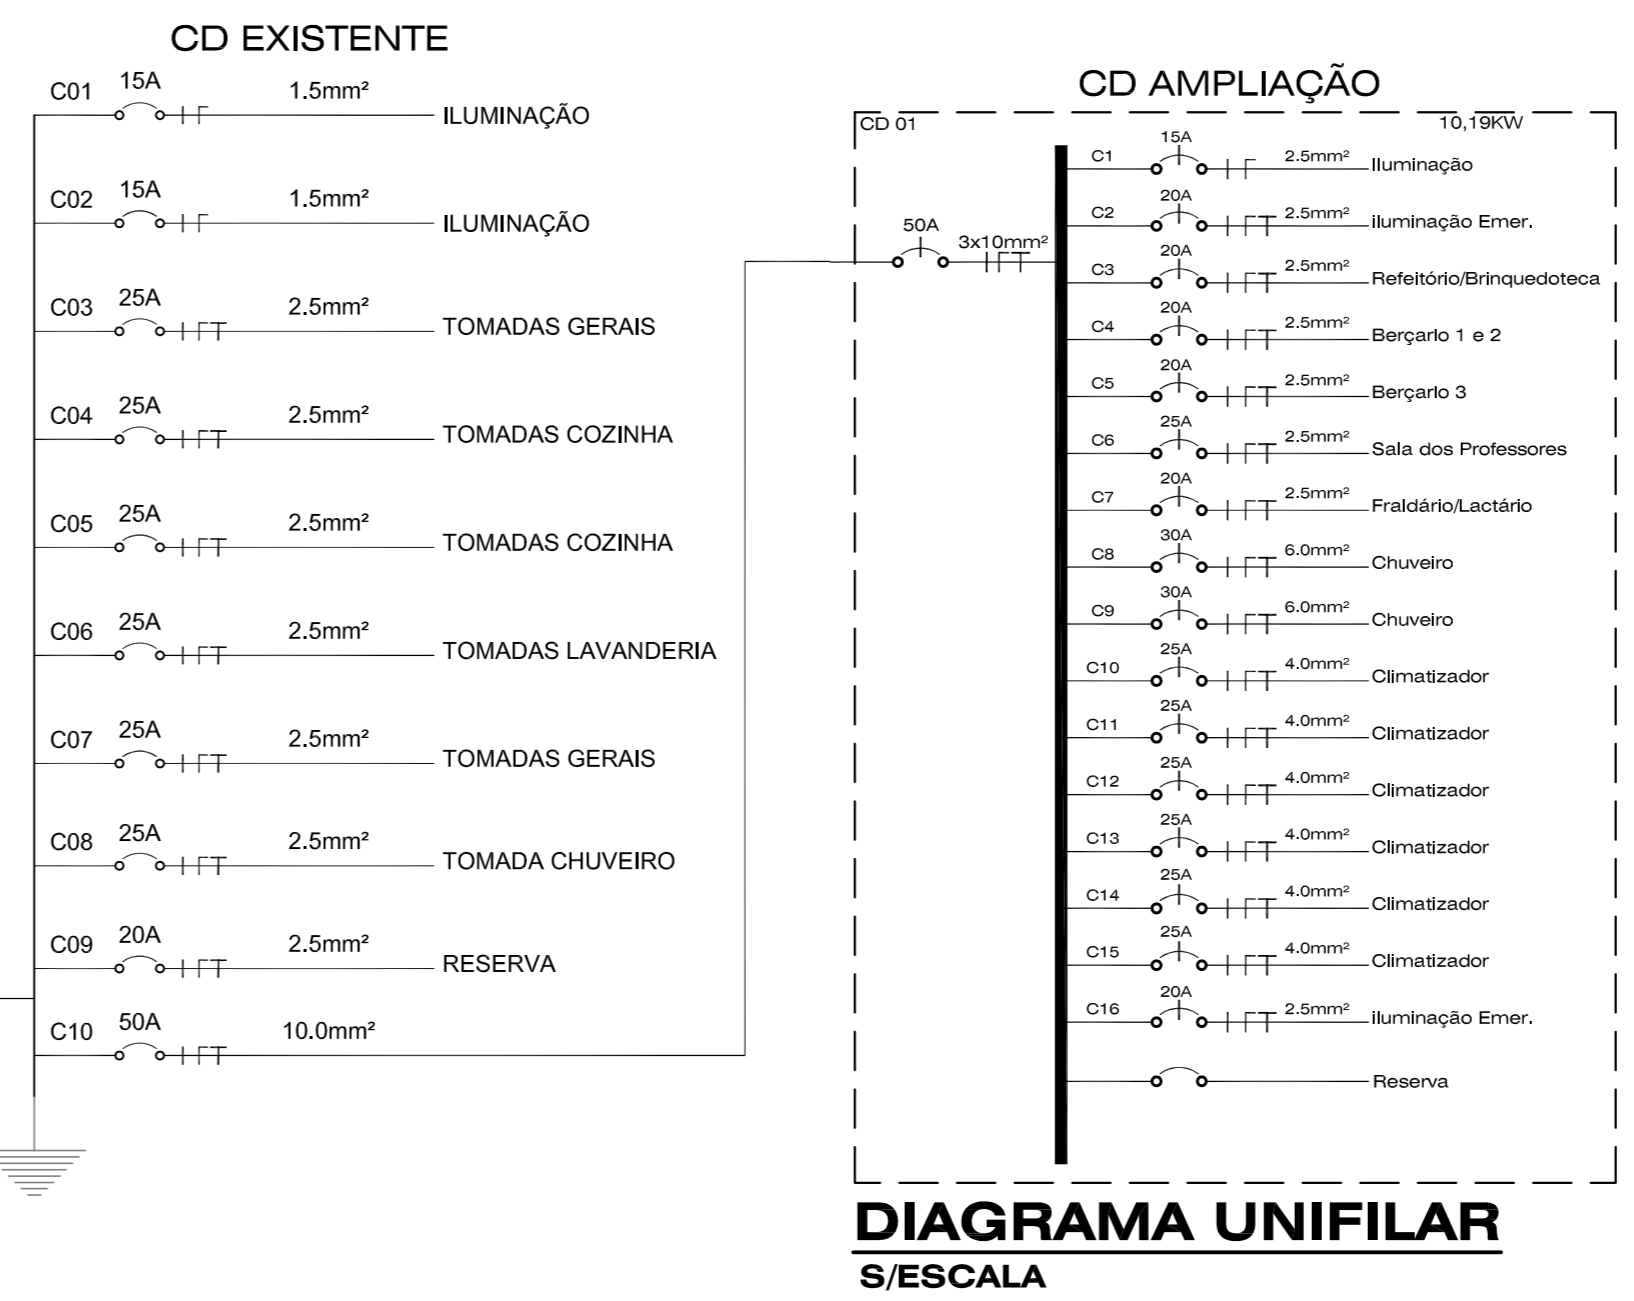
CD EXISTENTE

C01 15A 1.5mm² ILUMINAÇÃO

C02 15A 1.5mm² ILUMINAÇÃO

C03 25A 2.5mm² TOMADAS GERAIS

C04 25A 2.5mm² TOMADAS COZINHA

C05 25A 2.5mm² TOMADAS COZINHA

C06 25A 2.5mm² TOMADAS LAVANDERIA

C07 25A 2.5mm² TOMADAS GERAIS

C08 25A 2.5mm² TOMADA CHUVEIRO

C09 20A 2.5mm² RESERVA

C10 50A 10.0mm²

CD AMPLIAÇÃO

CD 01 10,19KW

50A 3x10mm²

C1 15A 2.5mm² Iluminação

C2 20A 2.5mm² iluminação Emer.

C3 20A 2.5mm² Refeitório/Brinquedoteca

C4 20A 2.5mm² Berçarlo 1 e 2

C5 20A 2.5mm² Berçarlo 3

C6 25A 2.5mm² Sala dos Professores

C7 20A 2.5mm² Fraldário/Lactário

C8 30A 6.0mm² Chuveiro

C9 30A 6.0mm² Chuveiro

C10 25A 4.0mm² Climatizador

C11 25A 4.0mm² Climatizador

C12 25A 4.0mm² Climatizador

C13 25A 4.0mm² Climatizador

C14 25A 4.0mm² Climatizador

C15 25A 4.0mm² Climatizador

C16 20A 2.5mm² iluminação Emer.

Reserva

DIAGRAMA UNIFILAR

S/ESCALA